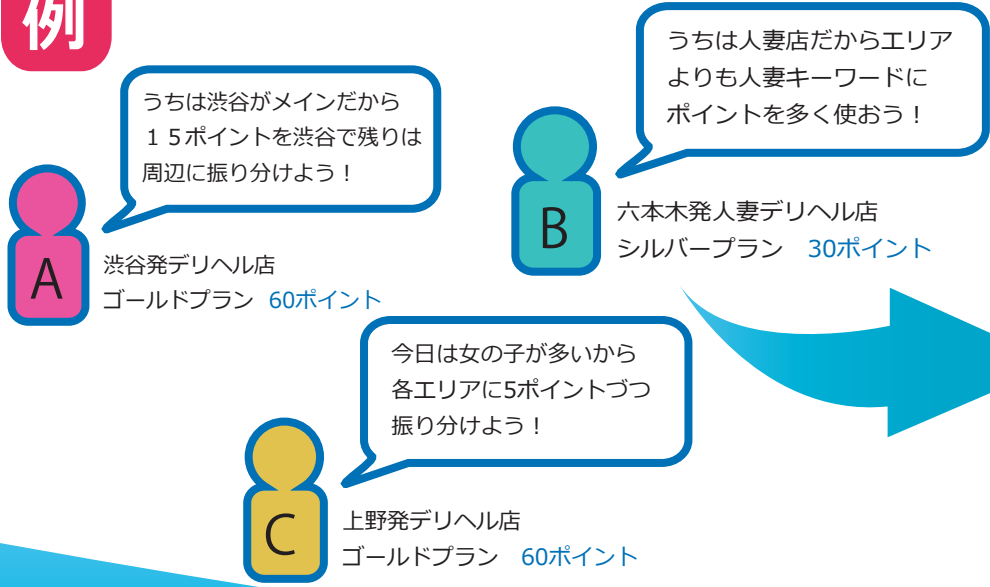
例

うちは渋谷がメインだから
１５ポイントを渋谷で残りは
周辺に振り分けよう！

A

渋谷発デリヘル店
ゴールドプラン 60ポイント

うちは人妻店だからエリア
よりも人妻キーワードに
ポイントを多く使おう！

B

六本木発人妻デリヘル店
シルバープラン 30ポイント

今日は女の子が多いから
各エリアに5ポイントづつ
振り分けよう！

C

上野発デリヘル店
ゴールドプラン 60ポイント